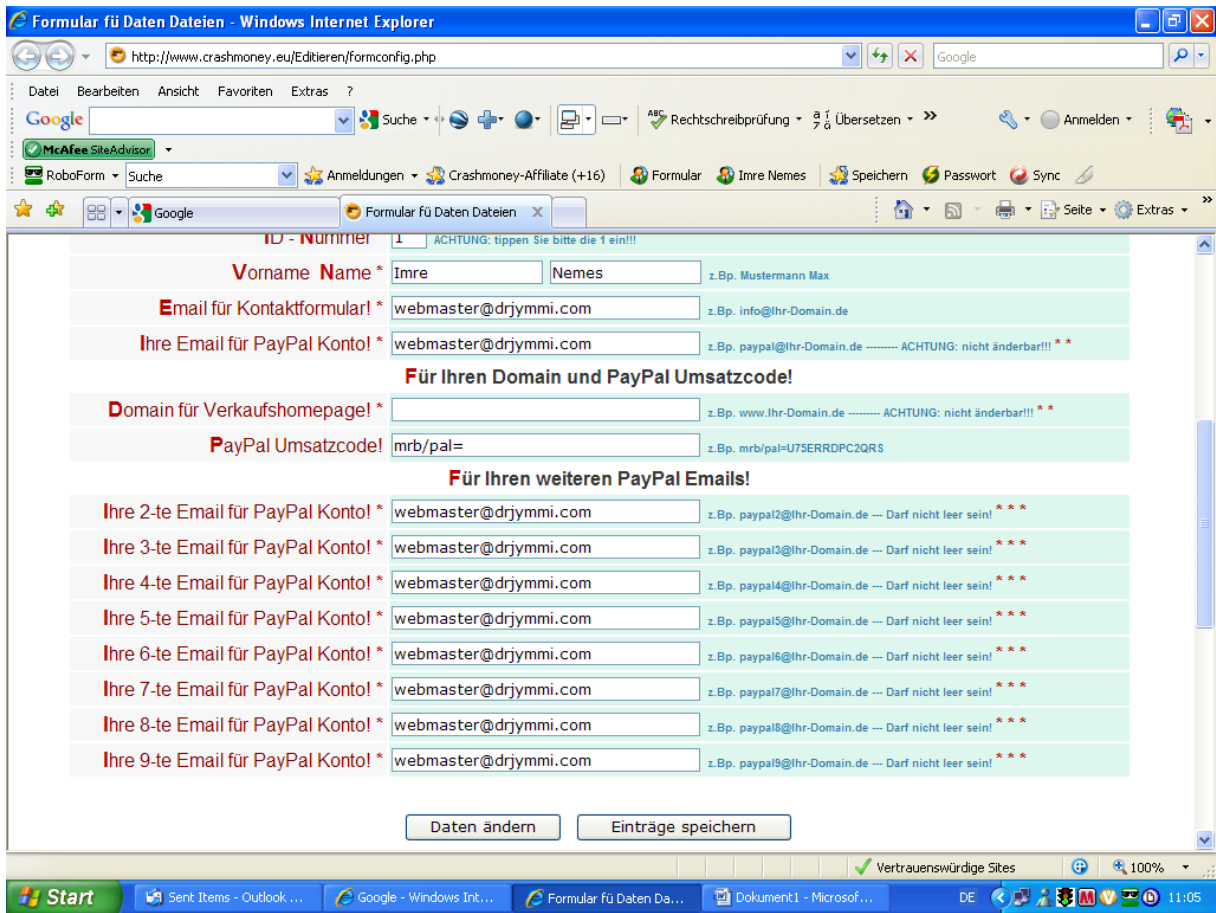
Formular fü Daten Dateien - Windows Internet Explorer

http://www.crashmoney.eu/Editieren/formconfig.php

Google

Datei Bearbeiten Ansicht Favoriten Extras ?

Google Suche Rechtschreibprüfung Übersetzen » Anmelden

McAfee SiteAdvisor

RoboForm Suche Anmeldungen Crashmoney-Affiliate (+16) Formular Imre Nemes Speichern Passwort Sync

Google Formular fü Daten Dateien Seite Extras

ID - Nummer 1 ACHTUNG: tippen Sie bitte die 1 ein!!!

Vorname Name * Imre Nemes z.Bp. Mustermann Max

Email für Kontaktformular! * webmaster@drjymmi.com z.Bp. info@Ihr-Domain.de

Ihre Email für PayPal Konto! * webmaster@drjymmi.com z.Bp. paypal@Ihr-Domain.de --------- ACHTUNG: nicht änderbar!!! * *

Für Ihren Domain und PayPal Umsatzcode!

Domain für Verkaufshomepage! * z.Bp. www.Ihr-Domain.de --------- ACHTUNG: nicht änderbar!!! * *

PayPal Umsatzcode! mrb/pal= z.Bp. mrb/pal=U75ERRDPC2QRS

Für Ihren weiteren PayPal Emails!

Ihre 2-te Email für PayPal Konto! * webmaster@drjymmi.com z.Bp. paypal2@Ihr-Domain.de --- Darf nicht leer sein! * * *

Ihre 3-te Email für PayPal Konto! * webmaster@drjymmi.com z.Bp. paypal3@Ihr-Domain.de --- Darf nicht leer sein! * * *

Ihre 4-te Email für PayPal Konto! * webmaster@drjymmi.com z.Bp. paypal4@Ihr-Domain.de --- Darf nicht leer sein! * * *

Ihre 5-te Email für PayPal Konto! * webmaster@drjymmi.com z.Bp. paypal5@Ihr-Domain.de --- Darf nicht leer sein! * * *

Ihre 6-te Email für PayPal Konto! * webmaster@drjymmi.com z.Bp. paypal6@Ihr-Domain.de --- Darf nicht leer sein! * * *

Ihre 7-te Email für PayPal Konto! * webmaster@drjymmi.com z.Bp. paypal7@Ihr-Domain.de --- Darf nicht leer sein! * * *

Ihre 8-te Email für PayPal Konto! * webmaster@drjymmi.com z.Bp. paypal8@Ihr-Domain.de --- Darf nicht leer sein! * * *

Ihre 9-te Email für PayPal Konto! * webmaster@drjymmi.com z.Bp. paypal9@Ihr-Domain.de --- Darf nicht leer sein! * * *

Daten ändern Einträge speichern

Vertrauenswürdige Sites 100%

Start Sent Items - Outlook ... Google - Windows Int... Formular fü Daten Da... Dokument1 - Microsof... DE 11:05